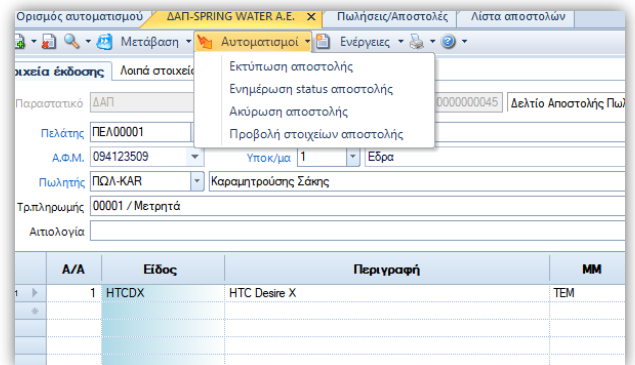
Ορισμός αυτοματισμού | ΔΑΠ-SPRING WATER A.E. × | Πωλήσεις/Αποστολές | Λίστα αποστολών

Μετάβαση ▾ | Αυτοματισμοί ▾ | Ενέργειες ▾

Στοιχεία έκδοσης | Λοιπά στοιχεία

Εκτύπωση αποστολής
Ενημέρωση status αποστολής
Ακύρωση αποστολής
Προβολή στοιχείων αποστολής

Παραστατικό ΔΑΠ 0000000045 Δελτίο Αποστολής Πω

Πελάτης ΠΕΛ00001

Α.Φ.Μ. 094123509 Υποκ/μα 1 Έδρα

Πωλητής ΠΩΛ-KAR Καραμητρούσης Σάκης

Τρ.πληρωμής 00001 / Μετρητά

Αιτιολογία

| | Α/Α | Είδος | Περιγραφή | ΜΜ |
|---|---|---|---|---|
| 1 | 1 | HTCDX | HTC Desire X | TEM |
| * | | | | |